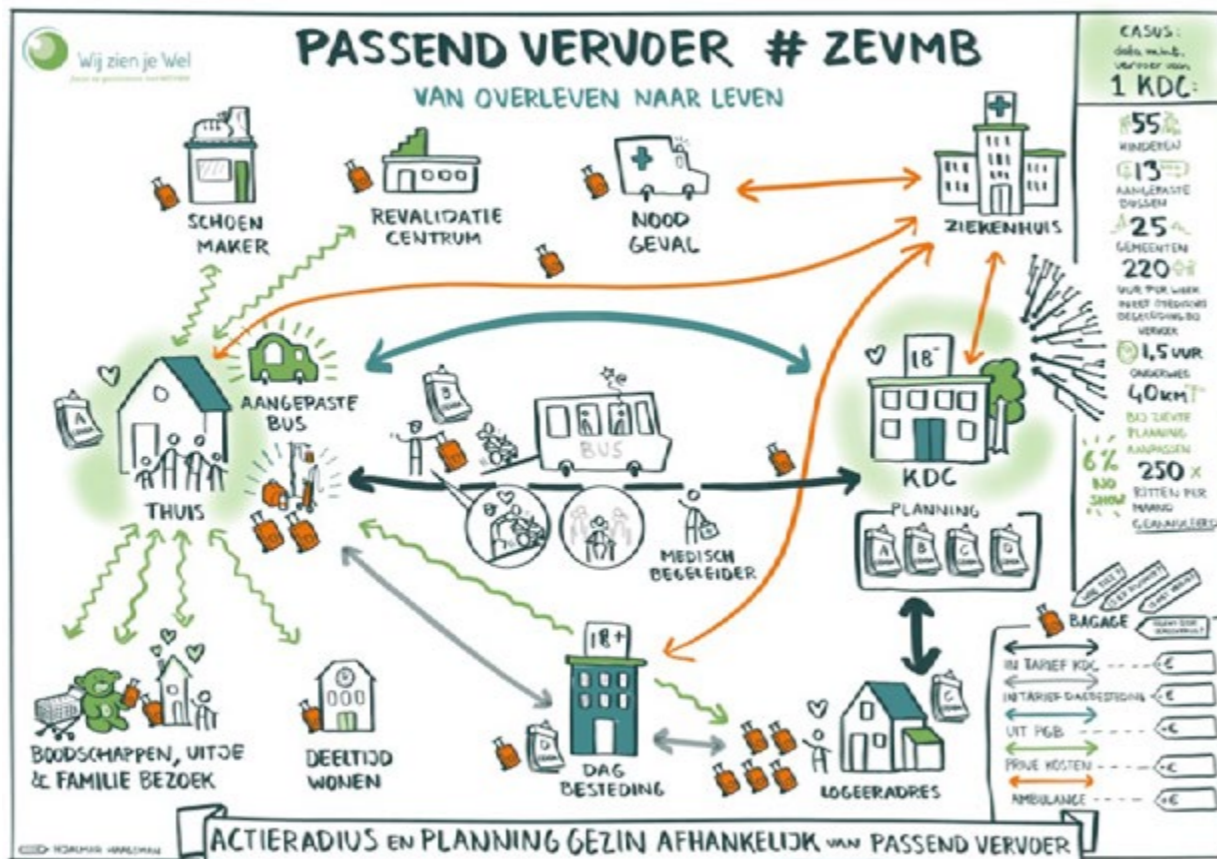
Wij zien je Wel

PASSEND VERVOER # ZEVMB

VAN OVERLEVEN NAAR LEVEN

CASUS: data m.b.t. vervoer van 1 KDC:

55 KINDEREN

13 AANGEPASTE BUSSEN

25 GEMEENTEN

220 UUR PER WEEK INZET (MEDISCHE) BEGELEIDING BIJ VERVOER

1,5 UUR ONDERWEG

40 KM

BIJ ZIEKTE PLANNING AANPASSEN

6% NO SHOW

250 x RITTEN PER MAAND GEANNULEERD

SCHOEN MAKER

REVALIDATIE CENTRUM

NOOD GEVAL

ZIEKENHUIS

AANGEPASTE BUS

THUIS

A

B

BUS

MEDISCH BEGELEIDER

18-

KDC

PLANNING

A B C D

BAGAGE

IN TARIEF KDC - - - €

IN TARIEF DAGBESTEDING - €

UIT PGB - - - €

PRIVE KOSTEN - - - €

AMBULANCE - - - €

18+

DAG BESTEDING

LOGEERADRES

BOODSCHAPPEN, UITJE & FAMILIE BEZOEK

DEELTIJD WONEN

ACTIERADIUS EN PLANNING GEZIN AFHANKELIJK VAN PASSEND VERVOER